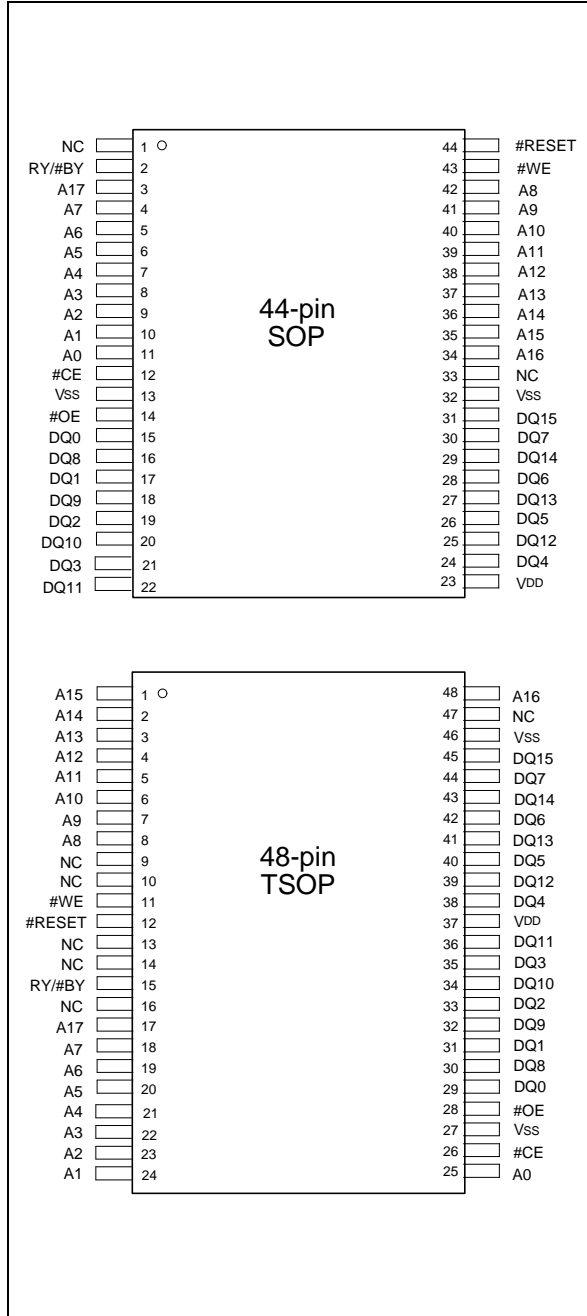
NC 1
RY/#BY 2
A17 3
A7 4
A6 5
A5 6
A4 7
A3 8
A2 9
A1 10
A0 11
#CE 12
VSS 13
#OE 14
DQ0 15
DQ8 16
DQ1 17
DQ9 18
DQ2 19
DQ10 20
DQ3 21
DQ11 22

44-pin
SOP

44 #RESET
43 #WE
42 A8
41 A9
40 A10
39 A11
38 A12
37 A13
36 A14
35 A15
34 A16
33 NC
32 VSS
31 DQ15
30 DQ7
29 DQ14
28 DQ6
27 DQ13
26 DQ5
25 DQ12
24 DQ4
23 VDD

A15 1
A14 2
A13 3
A12 4
A11 5
A10 6
A9 7
A8 8
NC 9
NC 10
#WE 11
#RESET 12
NC 13
NC 14
RY/#BY 15
NC 16
A17 17
A7 18
A6 19
A5 20
A4 21
A3 22
A2 23
A1 24

48-pin
TSOP

48 A16
47 NC
46 VSS
45 DQ15
44 DQ7
43 DQ14
42 DQ6
41 DQ13
40 DQ5
39 DQ12
38 DQ4
37 VDD
36 DQ11
35 DQ3
34 DQ10
33 DQ2
32 DQ9
31 DQ1
30 DQ8
29 DQ0
28 #OE
27 VSS
26 #CE
25 A0